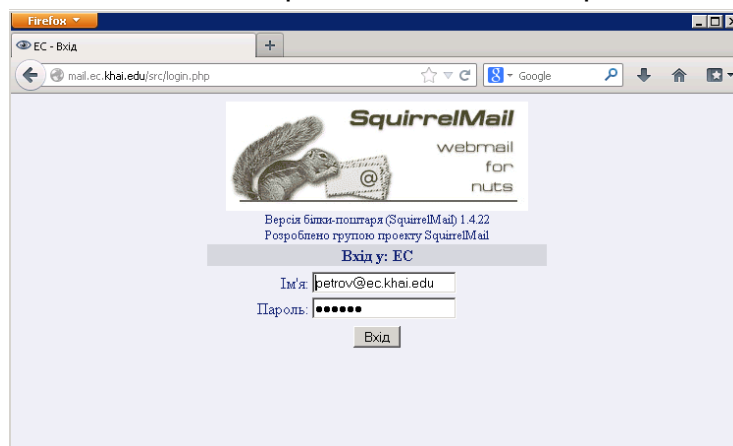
Firefox

EC - Вхід

+

mail.ec.khai.edu/src/login.php

Google

SquirrelMail

webmail for nuts

@

Версія білки-поштаря (SquirrelMail) 1.4.22
Розроблено групою проекту SquirrelMail

Вхід у: EC

Ім'я: petrov@ec.khai.edu

Пароль: ••••••

Вхід